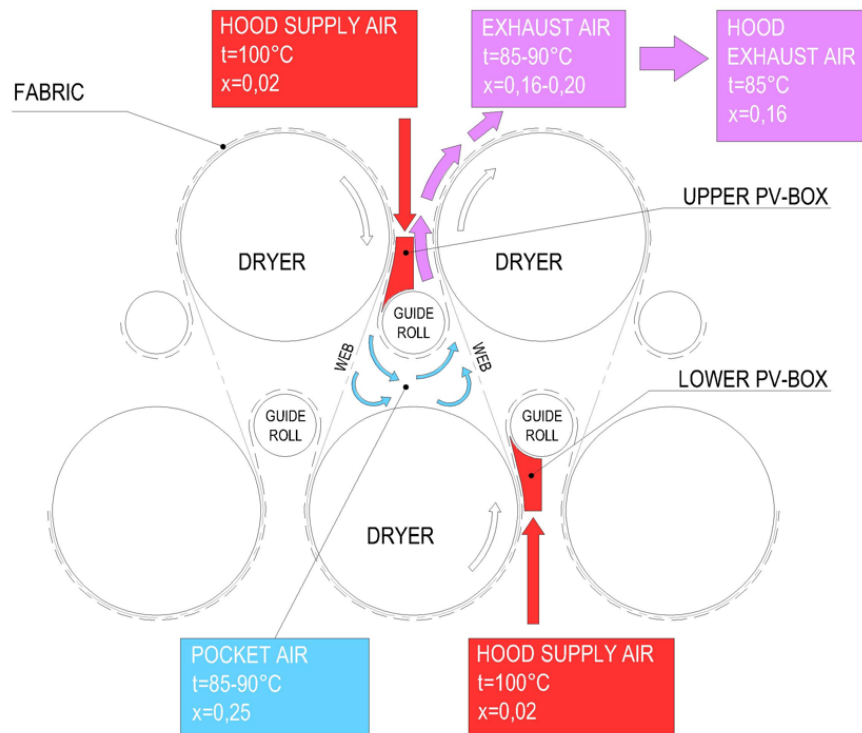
HOOD SUPPLY AIR
t=100°C
x=0,02

EXHAUST AIR
t=85-90°C
x=0,16-0,20

HOOD
EXHAUST AIR
t=85°C
x=0,16

FABRIC

UPPER PV-BOX

DRYER

DRYER

GUIDE
ROLL

WEB

WEB

LOWER PV-BOX

GUIDE
ROLL

GUIDE
ROLL

DRYER

POCKET AIR
t=85-90°C
x=0,25

HOOD SUPPLY AIR
t=100°C
x=0,02